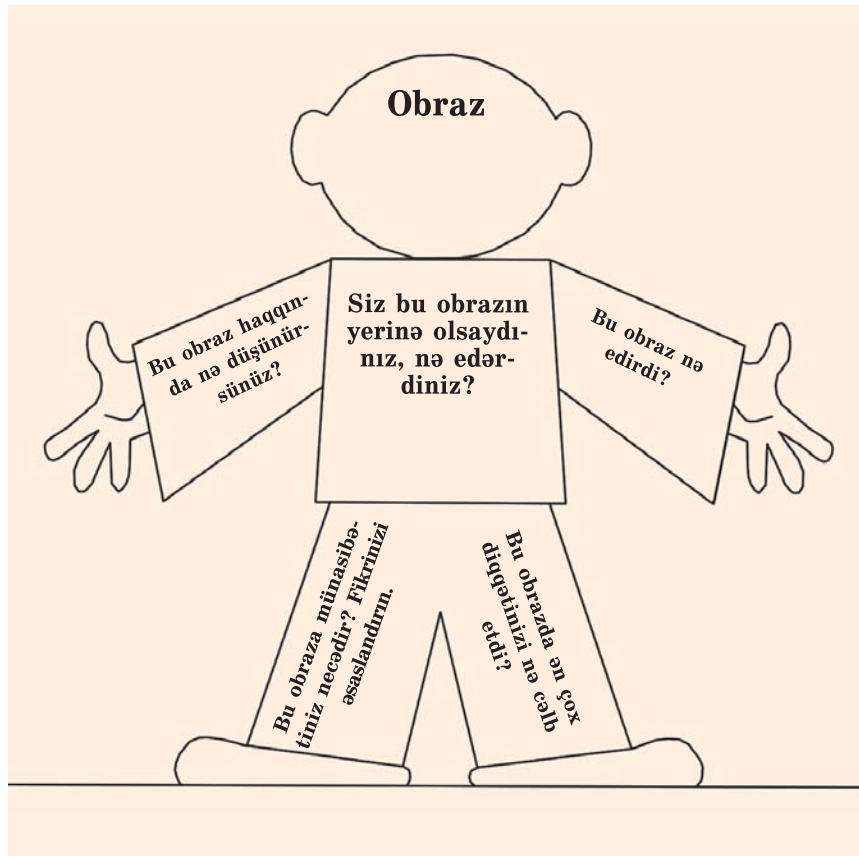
Obraz

Bu obraz haqqında nə düşünürsünüz?

Siz bu obrazın yerinə olsaydınız, nə edərdiniz?

Bu obraz nə edirdi?

Bu obraza münasibətiniz necədir? Fikrinizi əsaslandırın.

Bu obrazda ən çox diqqətinizi nə cəlb etdi?